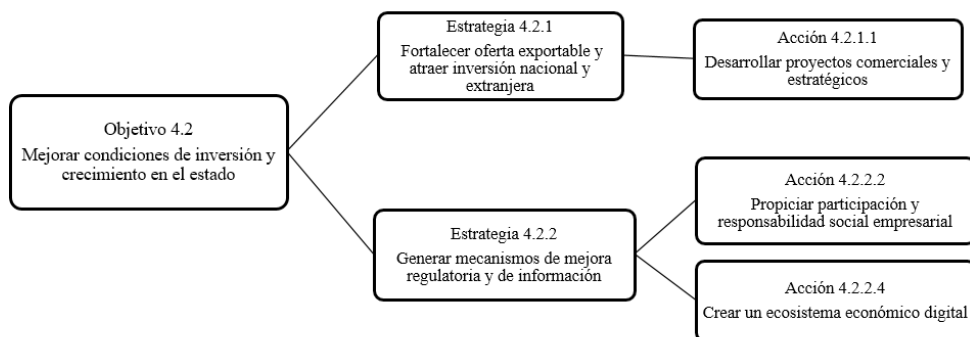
Objetivo 4.2
Mejorar condiciones de inversión y crecimiento en el estado

Estrategia 4.2.1
Fortalecer oferta exportable y atraer inversión nacional y extranjera

Acción 4.2.1.1
Desarrollar proyectos comerciales y estratégicos

Estrategia 4.2.2
Generar mecanismos de mejora regulatoria y de información

Acción 4.2.2.2
Propiciar participación y responsabilidad social empresarial

Acción 4.2.2.4
Crear un ecosistema económico digital